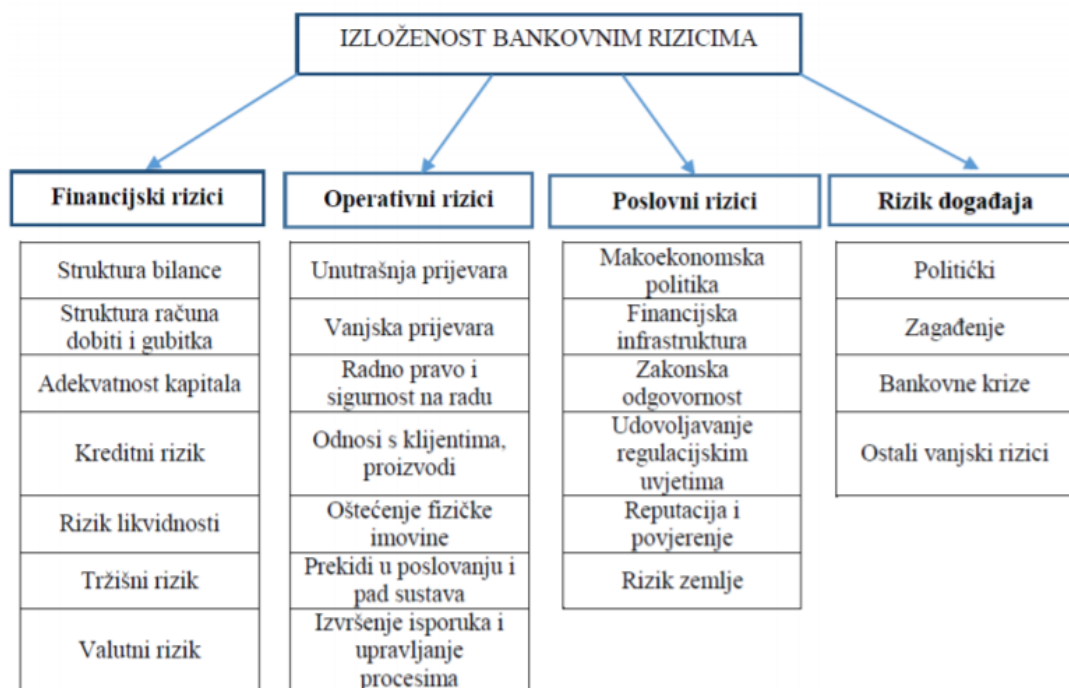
IZLOŽENOST BANKOVNIM RIZICIMA

Financijski rizici

Struktura bilance

Struktura računa dobiti i gubitka

Adekvatnost kapitala

Kreditni rizik

Rizik likvidnosti

Tržišni rizik

Valutni rizik

Operativni rizici

Unutrašnja prijevara

Vanjska prijevara

Radno pravo i sigurnost na radu

Odnosi s klijentima, proizvodi

Oštećenje fizičke imovine

Prekidi u poslovanju i pad sustava

Izvršenje isporuka i upravljanje procesima

Poslovni rizici

Makoekonomska politika

Financijska infrastruktura

Zakonska odgovornost

Udovoljavanje regulacijskim uvjetima

Reputacija i povjerenje

Rizik zemlje

Rizik događaja

Politički

Zagađenje

Bankovne krize

Ostali vanjski rizici